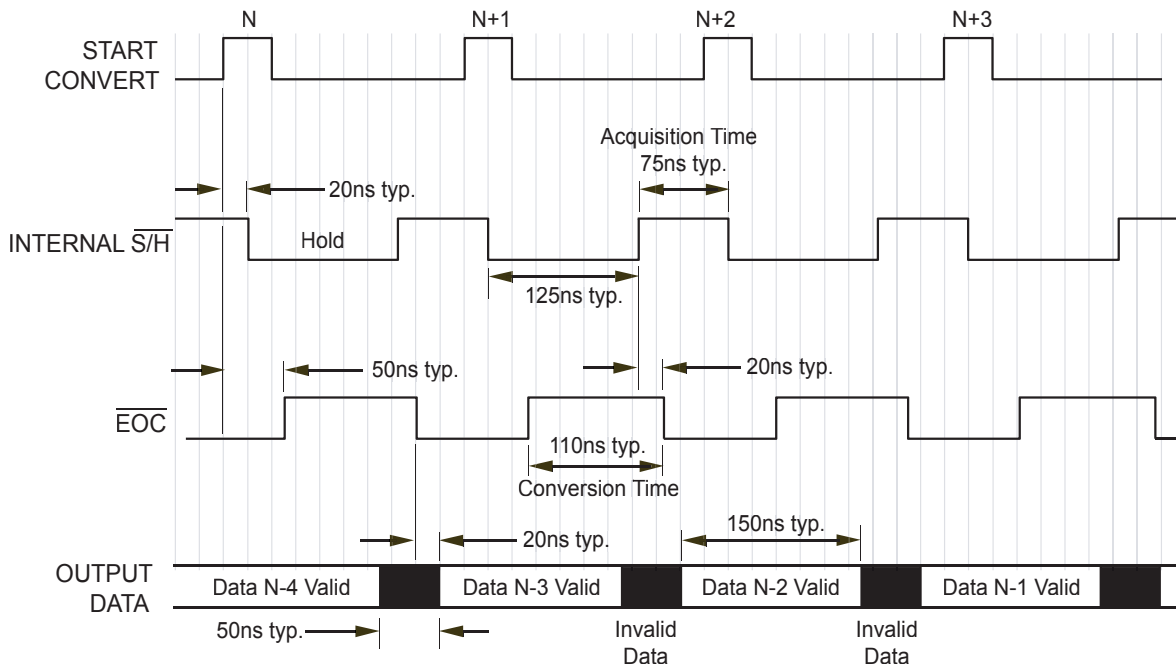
N
N+1
N+2
N+3
START CONVERT
Acquisition Time 75ns typ.
20ns typ.
INTERNAL $\overline{S/H}$
Hold
125ns typ.
50ns typ.
20ns typ.
$\overline{EOC}$
110ns typ.
Conversion Time
20ns typ.
150ns typ.
OUTPUT DATA
Data N-4 Valid
Data N-3 Valid
Data N-2 Valid
Data N-1 Valid
50ns typ.
Invalid Data
Invalid Data